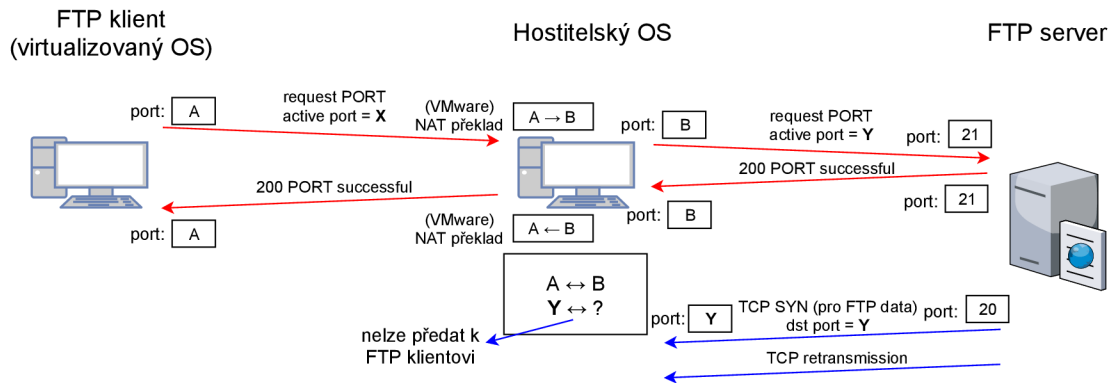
FTP klient
(virtualizovaný OS)

Hostitelský OS

FTP server

port: A

request PORT
active port = **X**

(VMware)
NAT překlad

$A \rightarrow B$

port: B

request PORT
active port = **Y**

port: 21

200 PORT successful

200 PORT successful

port: 21

port: B

port: A

(VMware)
NAT překlad

$A \leftarrow B$

$A \leftrightarrow B$
**Y** $\leftrightarrow$ ?

port: **Y**

TCP SYN (pro FTP data)
dst port = **Y**

port: 20

nelze předat k
FTP klientovi

TCP retransmission